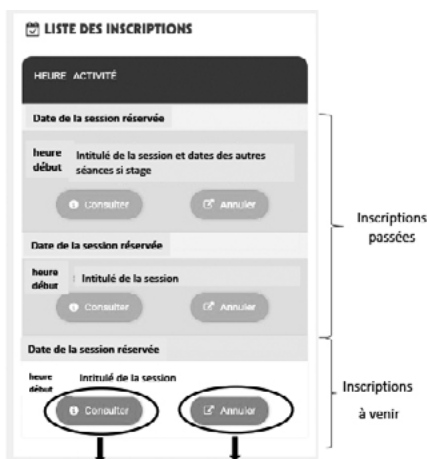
LISTE DES INSCRIPTIONS

HEURE ACTIVITÉ

Date de la session réservée

heure début Intitulé de la session et dates des autres séances si stage

Consulter Annuler

Date de la session réservée

heure début Intitulé de la session

Consulter Annuler

Date de la session réservée

heure début Intitulé de la session

Consulter Annuler

Inscriptions passées

Inscriptions à venir